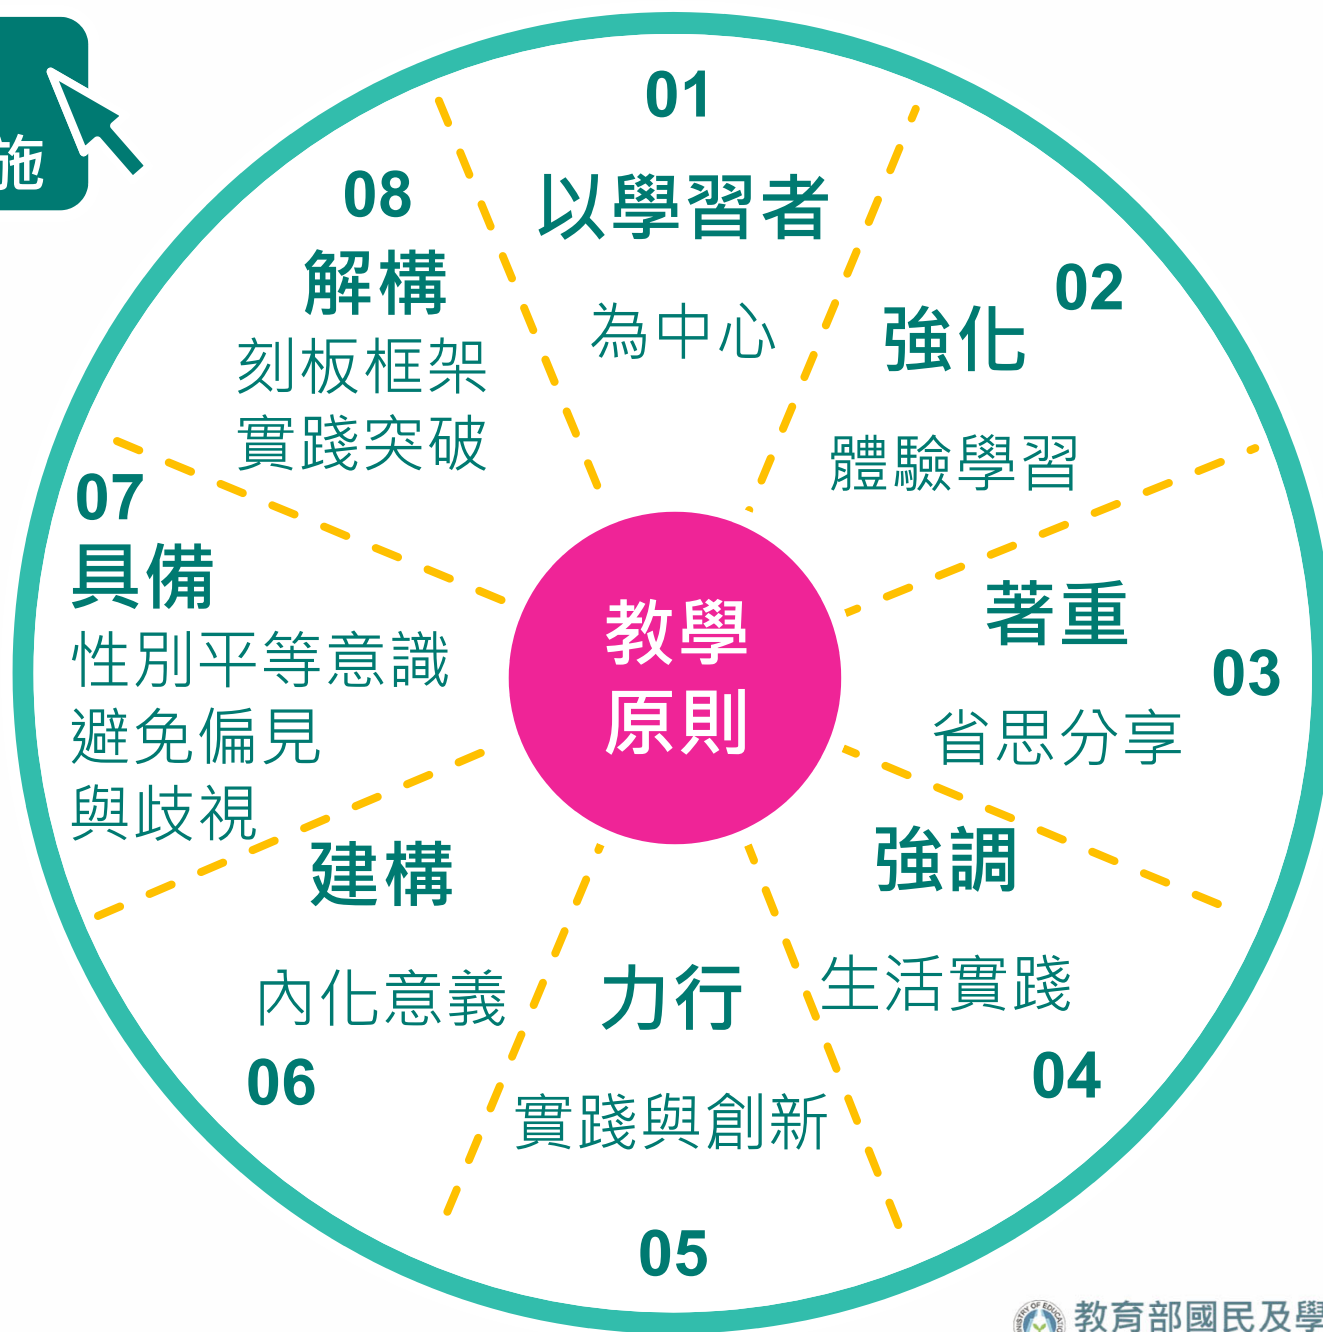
施

教學
原則

01
以學習者
為中心

02
強化
體驗學習

03
著重
省思分享

04
強調
生活實踐

05
力行
實踐與創新

06
建構
內化意義

07
具備
性別平等意識
避免偏見
與歧視

08
解構
刻板框架
實踐突破

教育部國民及學